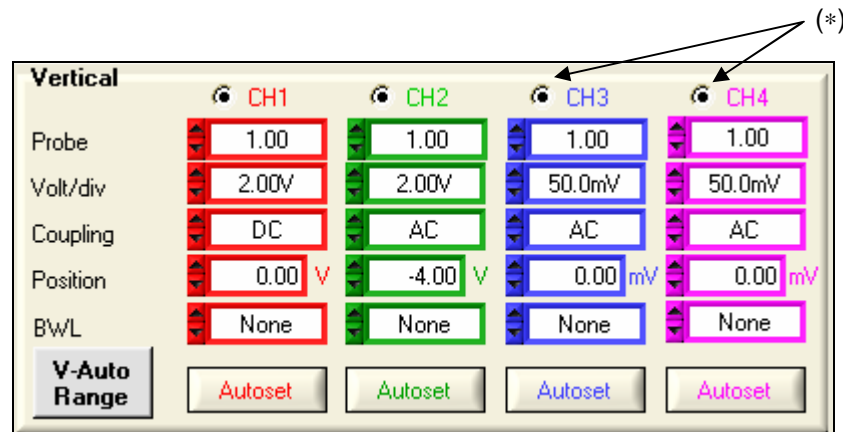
(*)

Vertical

| | CH1 | CH2 | CH3 | CH4 |
|---|---|---|---|---|
| Probe | 1.00 | 1.00 | 1.00 | 1.00 |
| Volt/div | 2.00V | 2.00V | 50.0mV | 50.0mV |
| Coupling | DC | AC | AC | AC |
| Position | 0.00 V | -4.00 V | 0.00 mV | 0.00 mV |
| BWL | None | None | None | None |
| V-Auto Range | Autoset | Autoset | Autoset | Autoset |